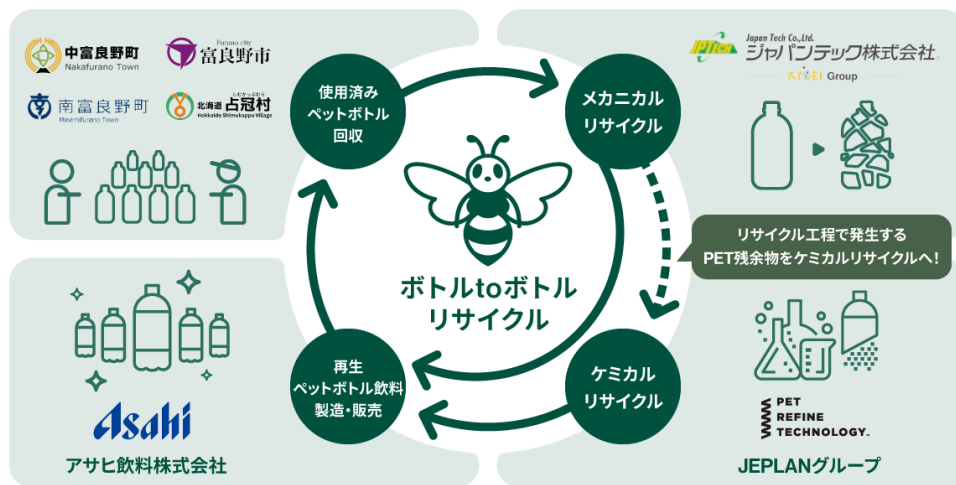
中富良野町
Nakafurano Town

Furano city
富良野市

南富良野町
Minamifurano Town

しむかっぷむら
北海道 占冠村
Hokkaido Shimukappu Village

使用済み
ペットボトル
回収

メカニカル
リサイクル

Japan Tech Co.,Ltd.
JPTech ジャパンテック株式会社
KYOEI Group

リサイクル工程で発生する
PET残余物をケミカルリサイクルへ!

ボトルtoボトル
リサイクル

再生
ペットボトル飲料
製造・販売

ケミカル
リサイクル

Asahi
アサヒ飲料株式会社

PET
REFINE
TECHNOLOGY.

JEPLANグループ